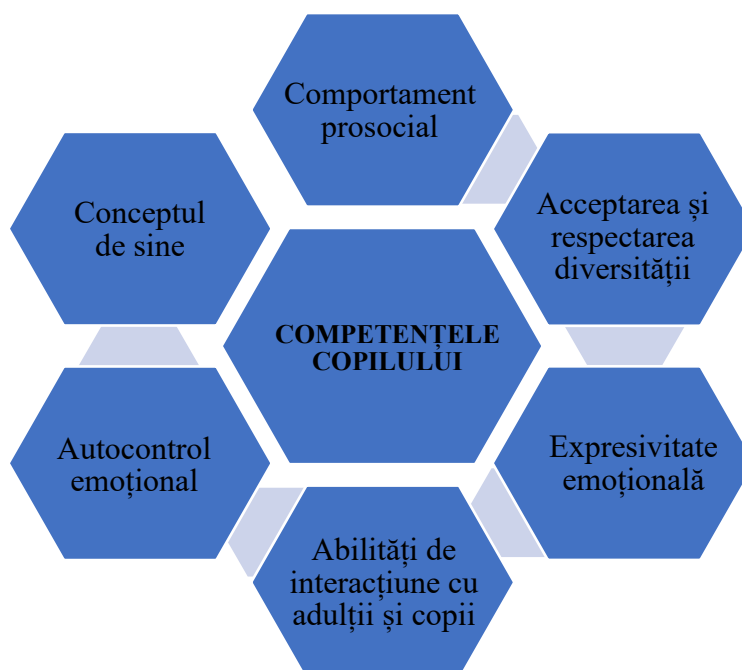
Comportament prosocial

Conceptul de sine

Acceptarea și respectarea diversității

COMPETENȚELE COPILULUI

Autocontrol emoțional

Expresivitate emoțională

Abilități de interacțiune cu adulții și copii